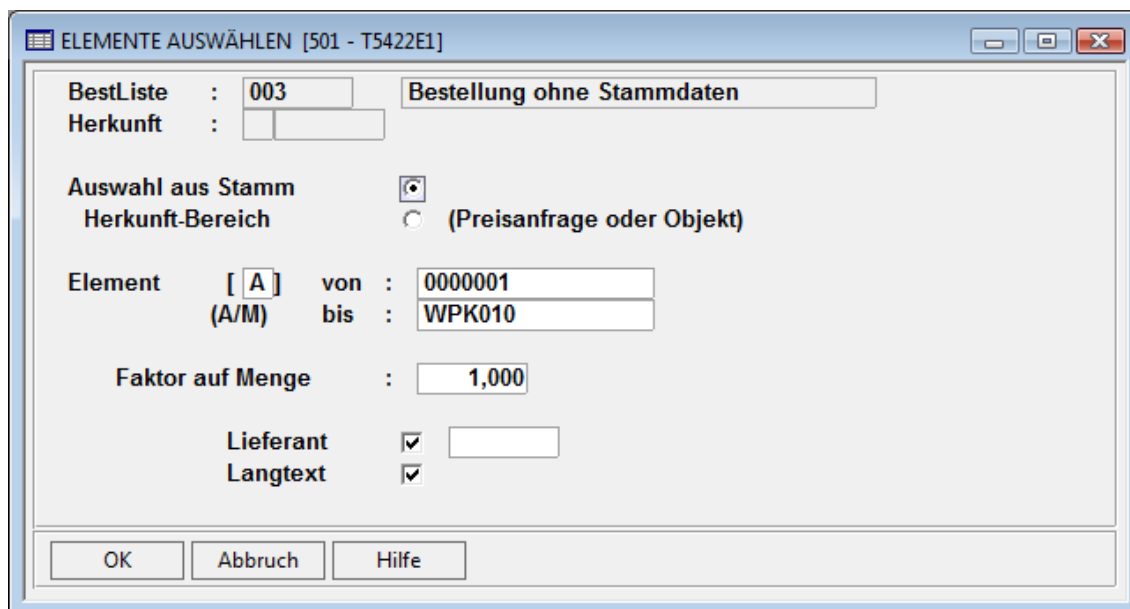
ELEMENTE AUSWÄHLEN [501 - T5422E1]

BestListe : 003 Bestellung ohne Stammdaten
Herkunft :

Auswahl aus Stamm
Herkunft-Bereich (Preisanfrage oder Objekt)

Element [ A ] von : 0000001
(A/M) bis : WPK010

Faktor auf Menge : 1,000

Lieferant
Langtext

OK Abbruch Hilfe